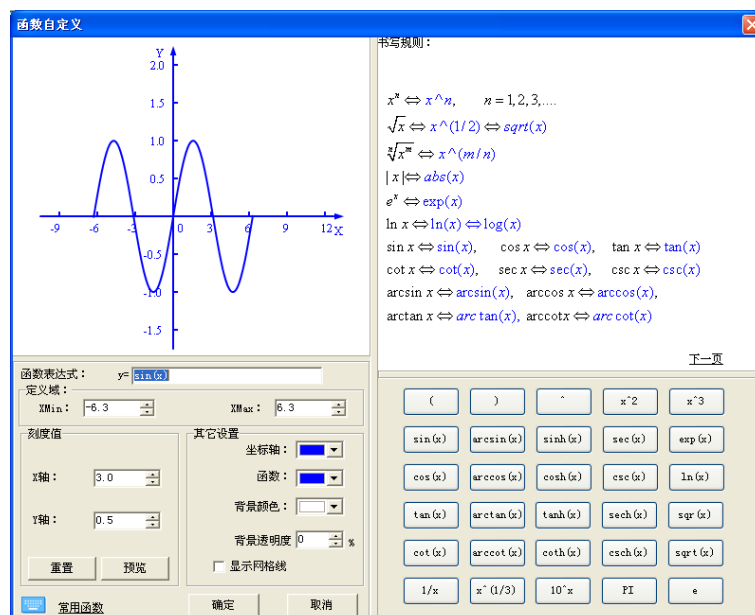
函数自定义

Y
2.0
1.5
1.0
0.5
-9 -6 -3 0 3 6 9 12 X
-0.5
-1.0
-1.5

函数表达式： y= sin(x)
定义域：
XMin： -6.3
XMax： 6.3
刻度值
X轴： 3.0
Y轴： 0.5
重置
预览
其它设置
坐标轴：
函数：
背景颜色：
背景透明度 0 %
显示网格线
常用函数
确定
取消

书写规则：

$x^n \Leftrightarrow x\hat{}n, \quad n=1,2,3,....$
$\sqrt{x} \Leftrightarrow x\hat{}(1/2) \Leftrightarrow sqrt(x)$
$\sqrt[n]{x^m} \Leftrightarrow x\hat{}(m/n)$
$|x| \Leftrightarrow abs(x)$
$e^x \Leftrightarrow \exp(x)$
$\ln x \Leftrightarrow \ln(x) \Leftrightarrow \log(x)$
$\sin x \Leftrightarrow \sin(x), \quad \cos x \Leftrightarrow \cos(x), \quad \tan x \Leftrightarrow \tan(x)$
$\cot x \Leftrightarrow \cot(x), \quad \sec x \Leftrightarrow \sec(x), \quad \csc x \Leftrightarrow \csc(x)$
$\arcsin x \Leftrightarrow \arcsin(x), \quad \arccos x \Leftrightarrow \arccos(x),$
$\arctan x \Leftrightarrow arc\tan(x), \ \text{arccot}x \Leftrightarrow arc\cot(x)$

下一页

( ) ^ x^2 x^3
sin(x) arcsin(x) sinh(x) sec(x) exp(x)
cos(x) arccos(x) cosh(x) csc(x) ln(x)
tan(x) arctan(x) tanh(x) sech(x) sqr(x)
cot(x) arccot(x) coth(x) csch(x) sqrt(x)
1/x x^(1/3) 10^x PI e